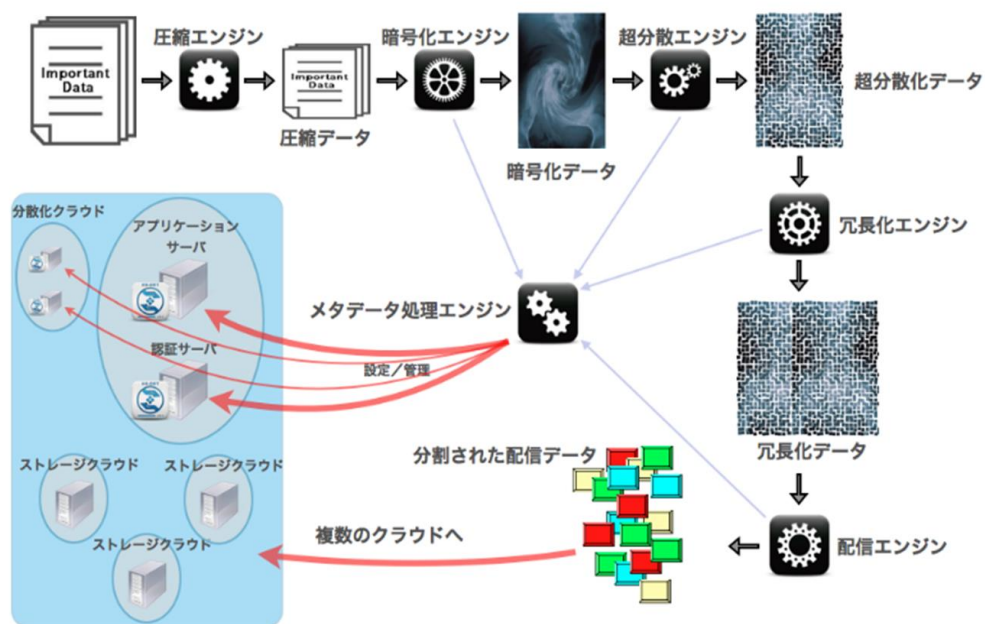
Important Data

圧縮エンジン

Important Data

圧縮データ

暗号化エンジン

暗号化データ

超分散エンジン

超分散化データ

冗長化エンジン

冗長化データ

配信エンジン

分割された配信データ

メタデータ処理エンジン

設定／管理

複数のクラウドへ

分散化クラウド

アプリケーションサーバ

認証サーバ

ストレージクラウド

ストレージクラウド

ストレージクラウド